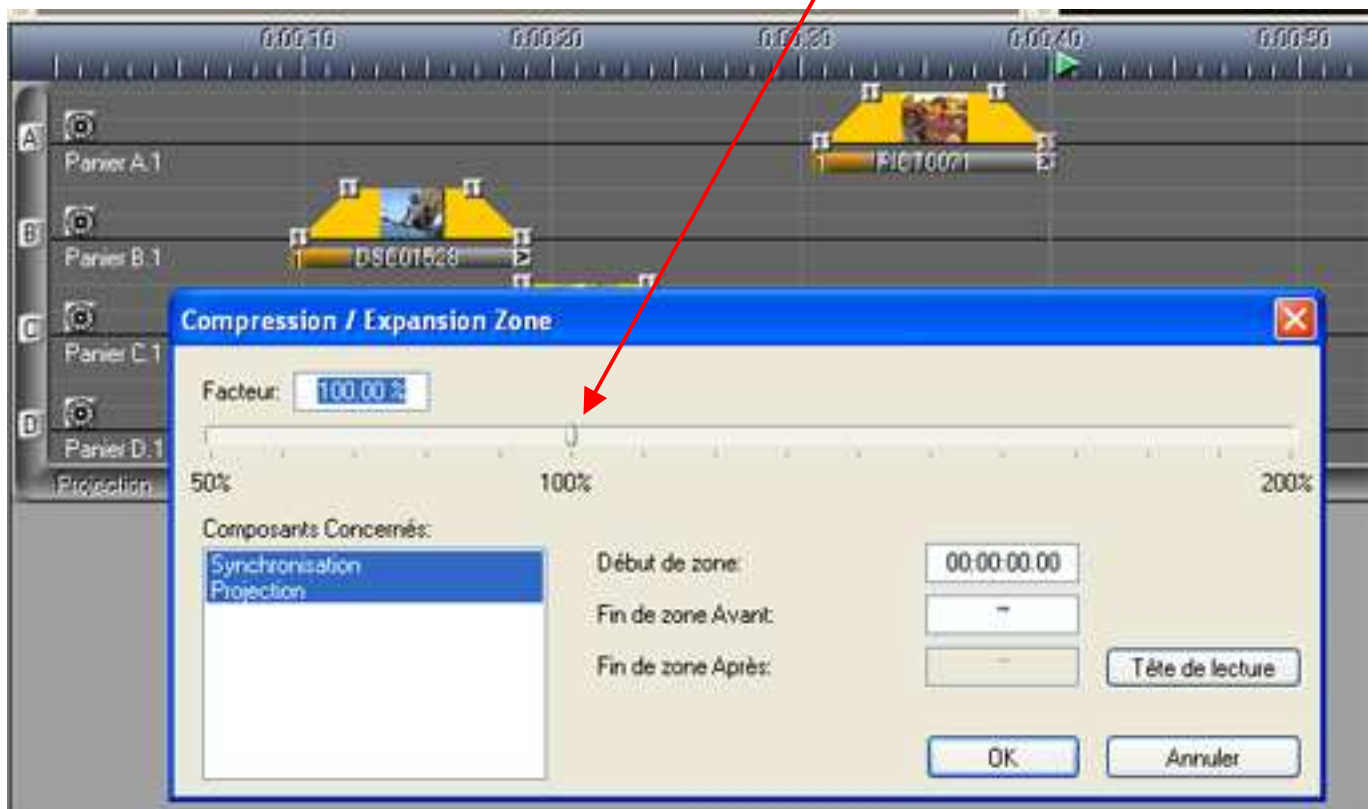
0:00:10 0:00:20 0:00:30 0:00:40 0:00:50

A
Panier A.1
PICT0021

B
Panier B.1
DSC01528

C
Panier C.1

D
Panier D.1

Projection

Compression / Expansion Zone

Facteur: 100.00 %

50% 100% 200%

Composants Concernés:
Synchronisation
Projection

Début de zone: 00:00:00.00
Fin de zone Avant: --
Fin de zone Après: --
Tête de lecture

OK
Annuler